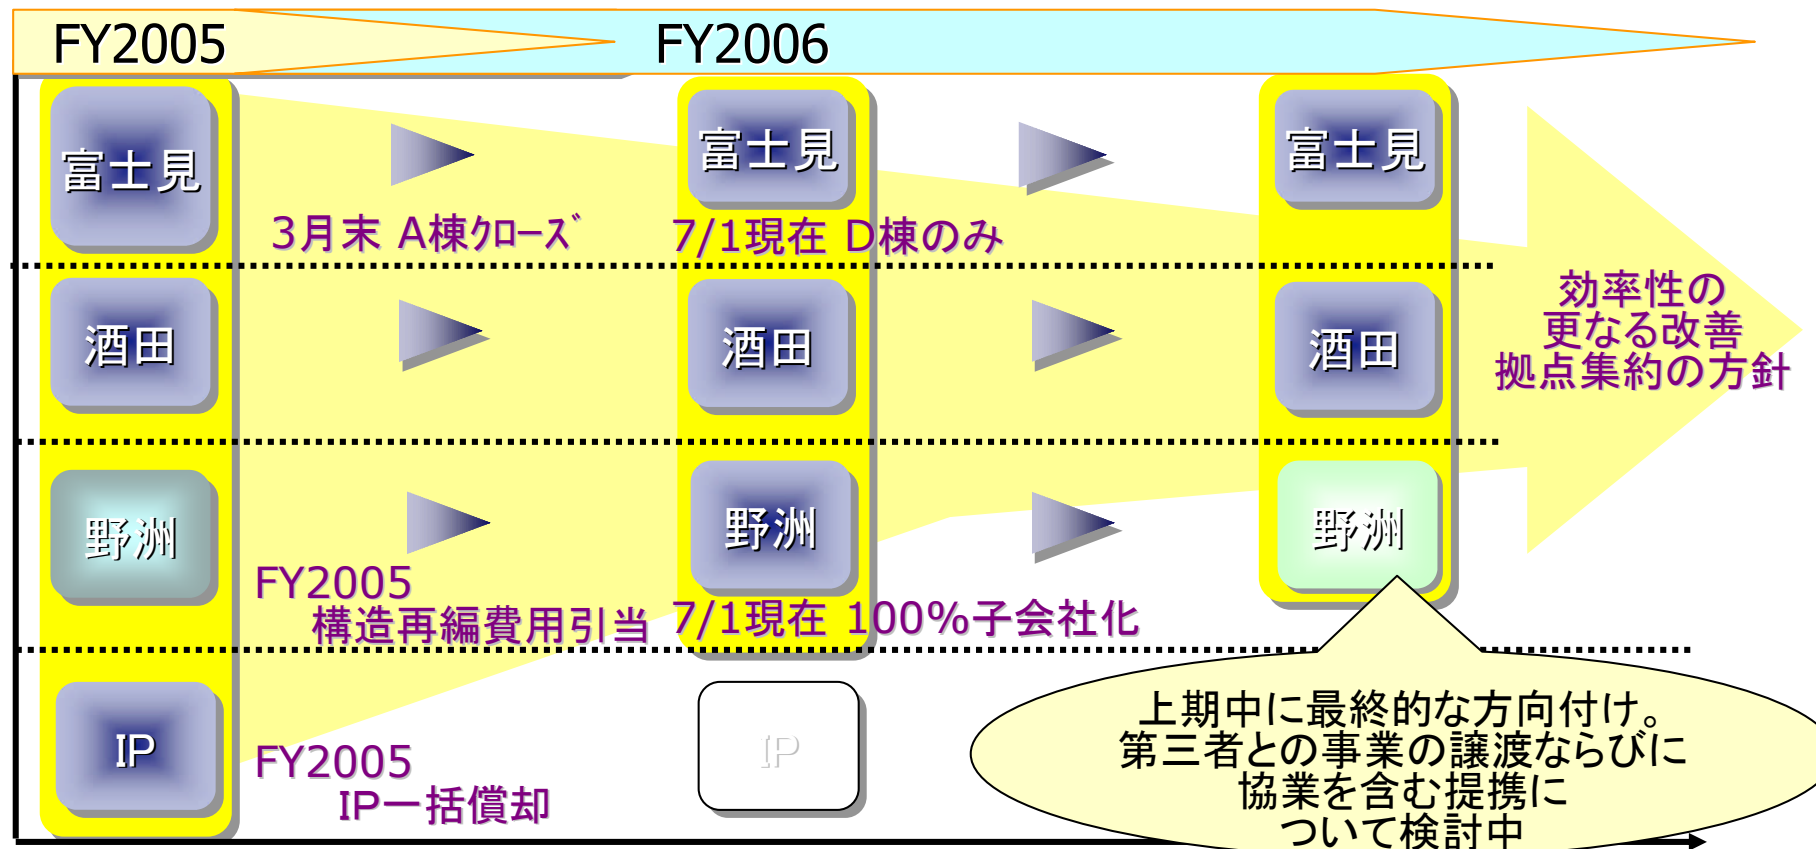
FY2005

FY2006

富士見

3月末 A棟ｸﾛｰｽﾞ

富士見

7/1現在 D棟のみ

富士見

効率性の
更なる改善
拠点集約の方針

酒田

酒田

酒田

野洲

FY2005
構造再編費用引当

野洲

7/1現在 100%子会社化

野洲

IP

FY2005
IP一括償却

IP

上期中に最終的な方向付け。
第三者との事業の譲渡ならびに
協業を含む提携に
ついて検討中